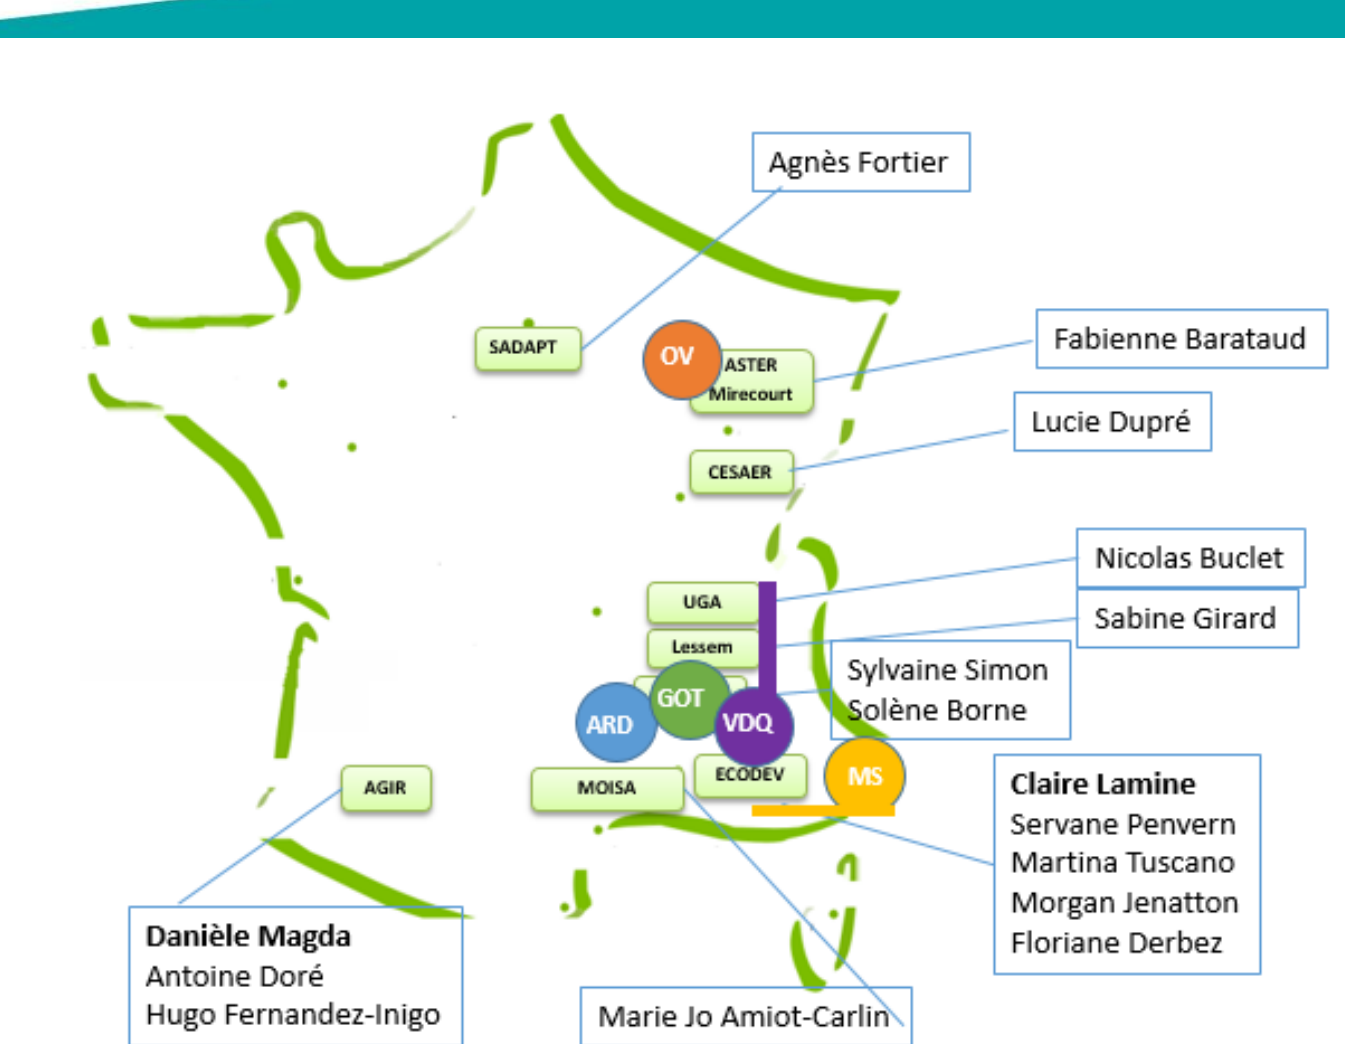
Agnès Fortier

SADAPT

OV

ASTER Mirecourt

Fabienne Barataud

CESAER

Lucie Dupré

Nicolas Buclet

UGA

Sabine Girard

Lessem

Sylvaine Simon
Solène Borne

GOT

ARD

VDQ

MS

AGIR

MOISA

ECODEV

Claire Lamine
Servane Penvern
Martina Tuscano
Morgan Jenatton
Floriane Derbez

Danièle Magda
Antoine Doré
Hugo Fernandez-Inigo

Marie Jo Amiot-Carlin